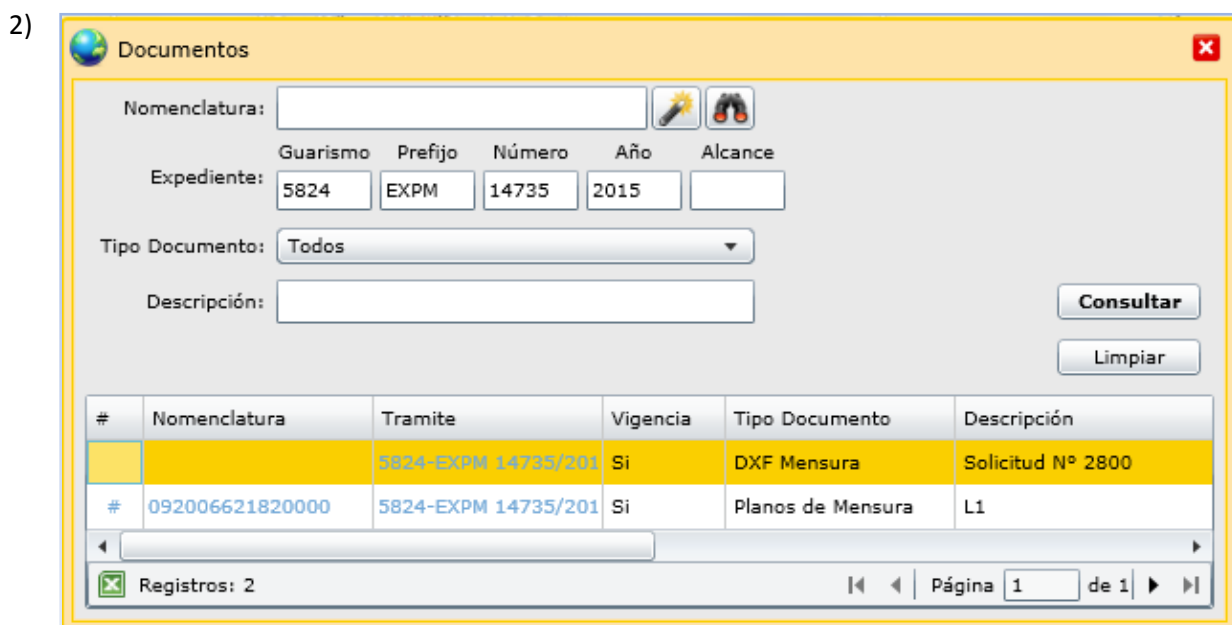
2)

Documentos

Nomenclatura:

Expediente:
Guarismo 5824
Prefijo EXPM
Número 14735
Año 2015
Alcance

Tipo Documento: Todos

Descripción:

Consultar

Limpiar

| # | Nomenclatura | Tramite | Vigencia | Tipo Documento | Descripción |
|---|---|---|---|---|---|
| | | 5824-EXPM 14735/201 | Si | DXF Mensura | Solicitud Nº 2800 |
| # | 092006621820000 | 5824-EXPM 14735/201 | Si | Planos de Mensura | L1 |

Registros: 2

Página 1 de 1